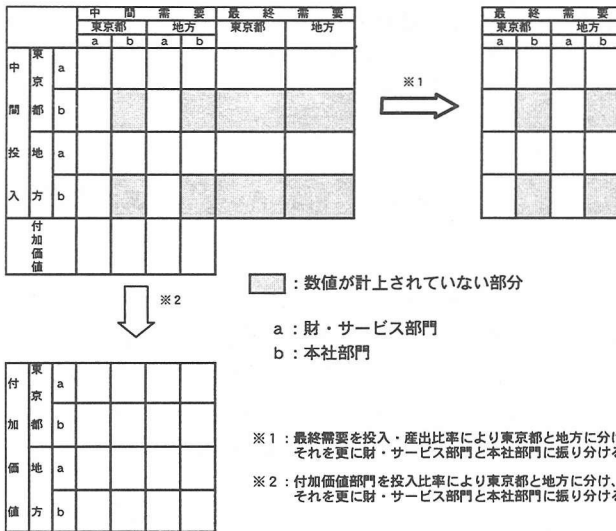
|  |  |  | 中間需要 |  |  |  | 最終需要 |  |
|---|---|---|---|---|---|---|---|---|
|  |  |  | 東京都 |  | 地方 |  | 東京都 | 地方 |
|  |  |  | a | b | a | b |  |  |
| 中間投入 | 東京都 | a |  |  |  |  |  |  |
|  |  | b |  |  |  |  |  |  |
|  | 地方 | a |  |  |  |  |  |  |
|  |  | b |  |  |  |  |  |  |
| 付加価値 |  |  |  |  |  |  |  |  |

※1

| 最終需要 |  |  |  |
|---|---|---|---|
| 東京都 |  | 地方 |  |
| a | b | a | b |
|  |  |  |  |
|  |  |  |  |
|  |  |  |  |
|  |  |  |  |

※2

| 付加価値 | 東京都 | a |  |  |  |  |
|---|---|---|---|---|---|---|
|  |  | b |  |  |  |  |
|  | 地方 | a |  |  |  |  |
|  |  | b |  |  |  |  |

：数値が計上されていない部分

a：財・サービス部門
b：本社部門

※1：最終需要を投入・産出比率により東京都と地方に分け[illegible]それを更に財・サービス部門と本社部門に振り分け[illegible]

※2：付加価値部門を投入比率により東京都と地方に分け、それを更に財・サービス部門と本社部門に振り分け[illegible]